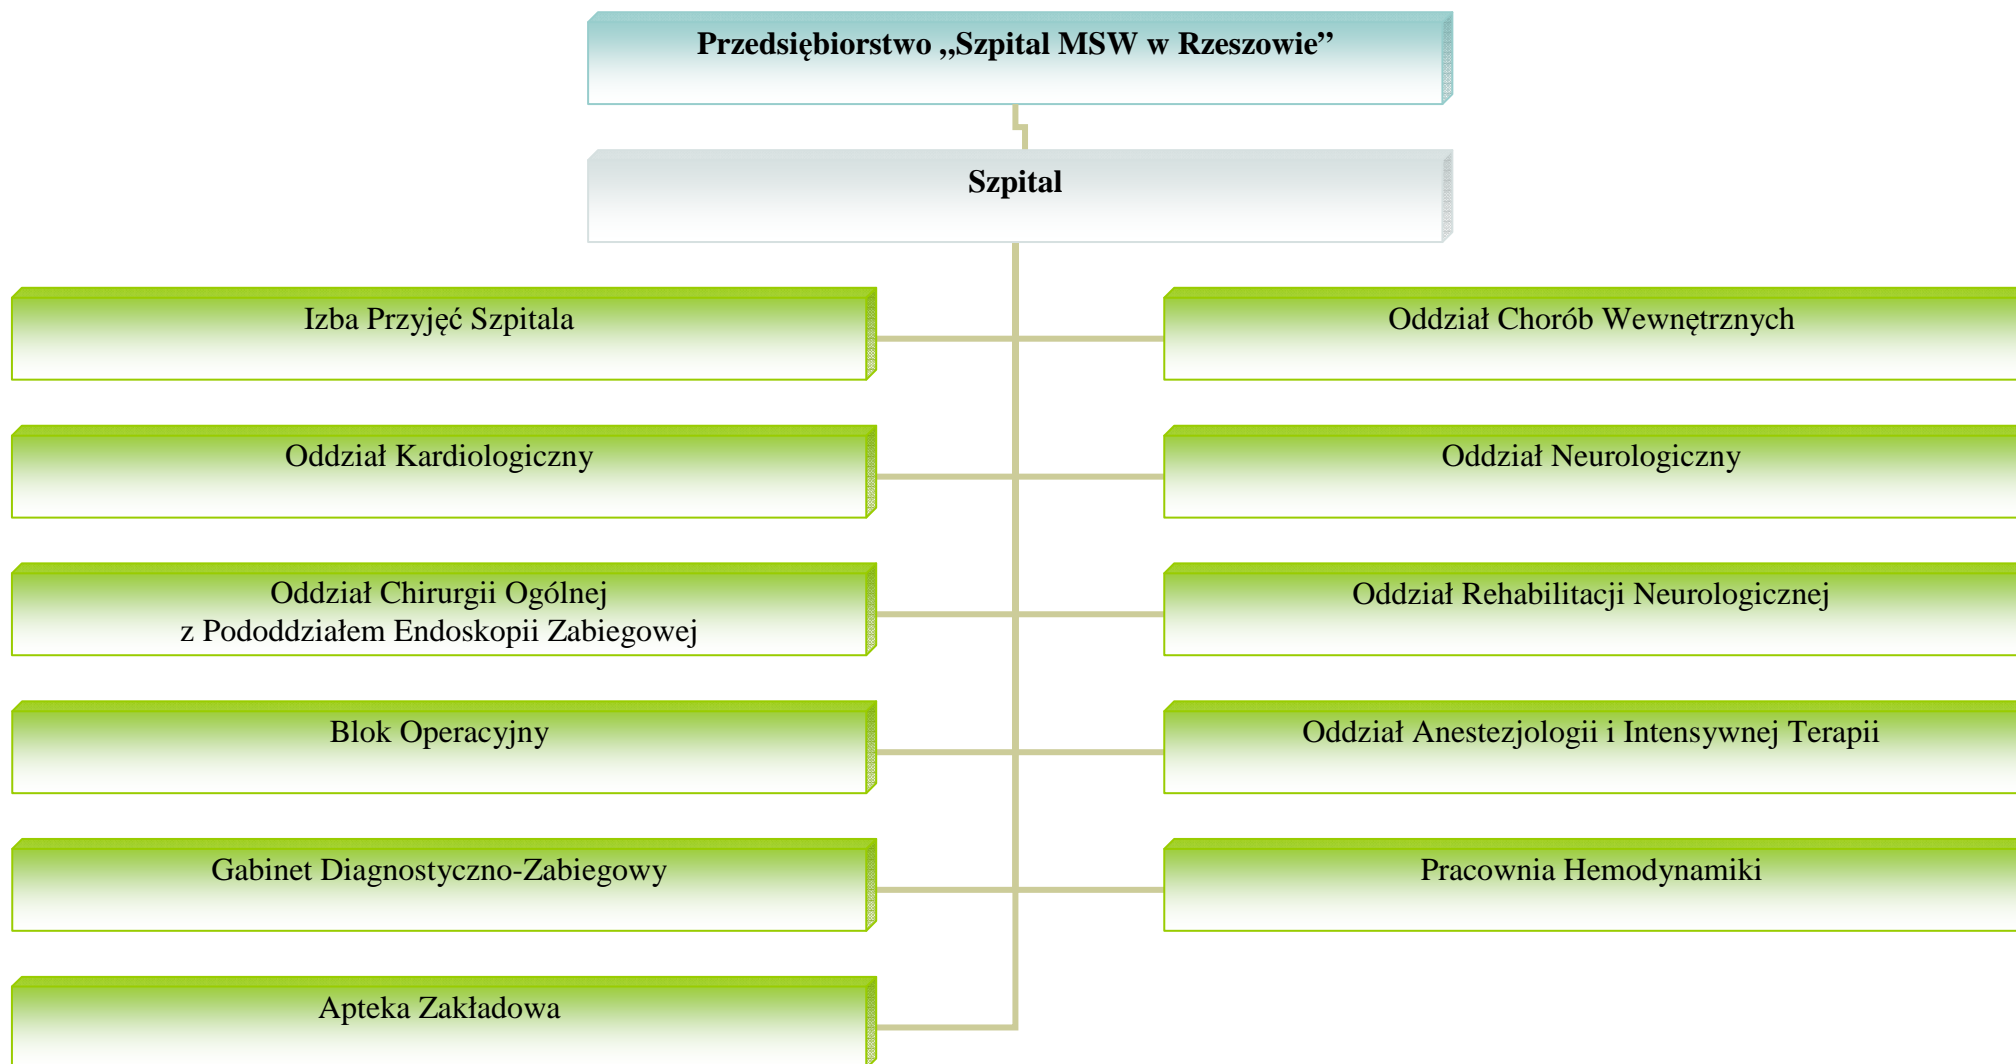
Przedsiębiorstwo „Szpital MSW w Rzeszowie”

Szpital

Izba Przyjęć Szpitala

Oddział Chorób Wewnętrznych

Oddział Kardiologiczny

Oddział Neurologiczny

Oddział Chirurgii Ogólnej z Pododdziałem Endoskopii Zabiegowej

Oddział Rehabilitacji Neurologicznej

Blok Operacyjny

Oddział Anestezjologii i Intensywnej Terapii

Gabinet Diagnostyczno-Zabiegowy

Pracownia Hemodynamiki

Apteka Zakładowa